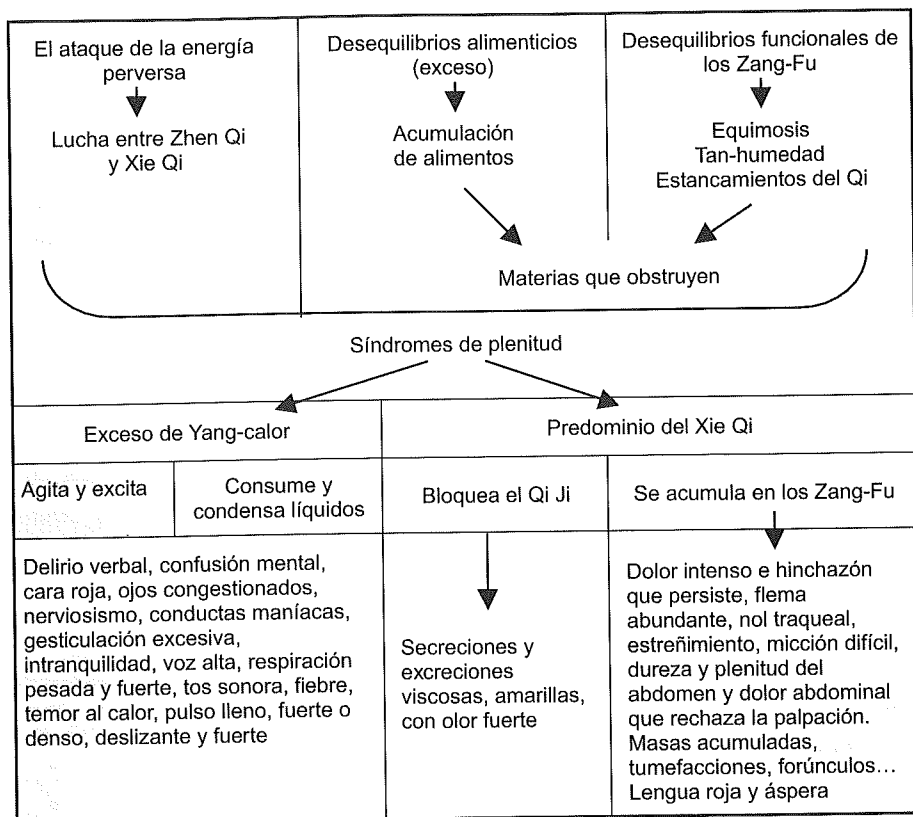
El ataque de la energía perversa

Lucha entre Zhen Qi y Xie Qi

Desequilibrios alimenticios (exceso)

Acumulación de alimentos

Desequilibrios funcionales de los Zang-Fu

Equimosis
Tan-humedad
Estancamientos del Qi

Materias que obstruyen

Síndromes de plenitud

Exceso de Yang-calor

Predominio del Xie Qi

Agita y excita

Consume y condensa líquidos

Bloquea el Qi Ji

Se acumula en los Zang-Fu

Delirio verbal, confusión mental, cara roja, ojos congestionados, nerviosismo, conductas maníacas, gesticulación excesiva, intranquilidad, voz alta, respiración pesada y fuerte, tos sonora, fiebre, temor al calor, pulso lleno, fuerte o denso, deslizante y fuerte

Secreciones y excreciones viscosas, amarillas, con olor fuerte

Dolor intenso e hinchazón que persiste, flema abundante, nol traqueal, estreñimiento, micción difícil, dureza y plenitud del abdomen y dolor abdominal que rechaza la palpación. Masas acumuladas, tumefacciones, forúnculos…
Lengua roja y áspera